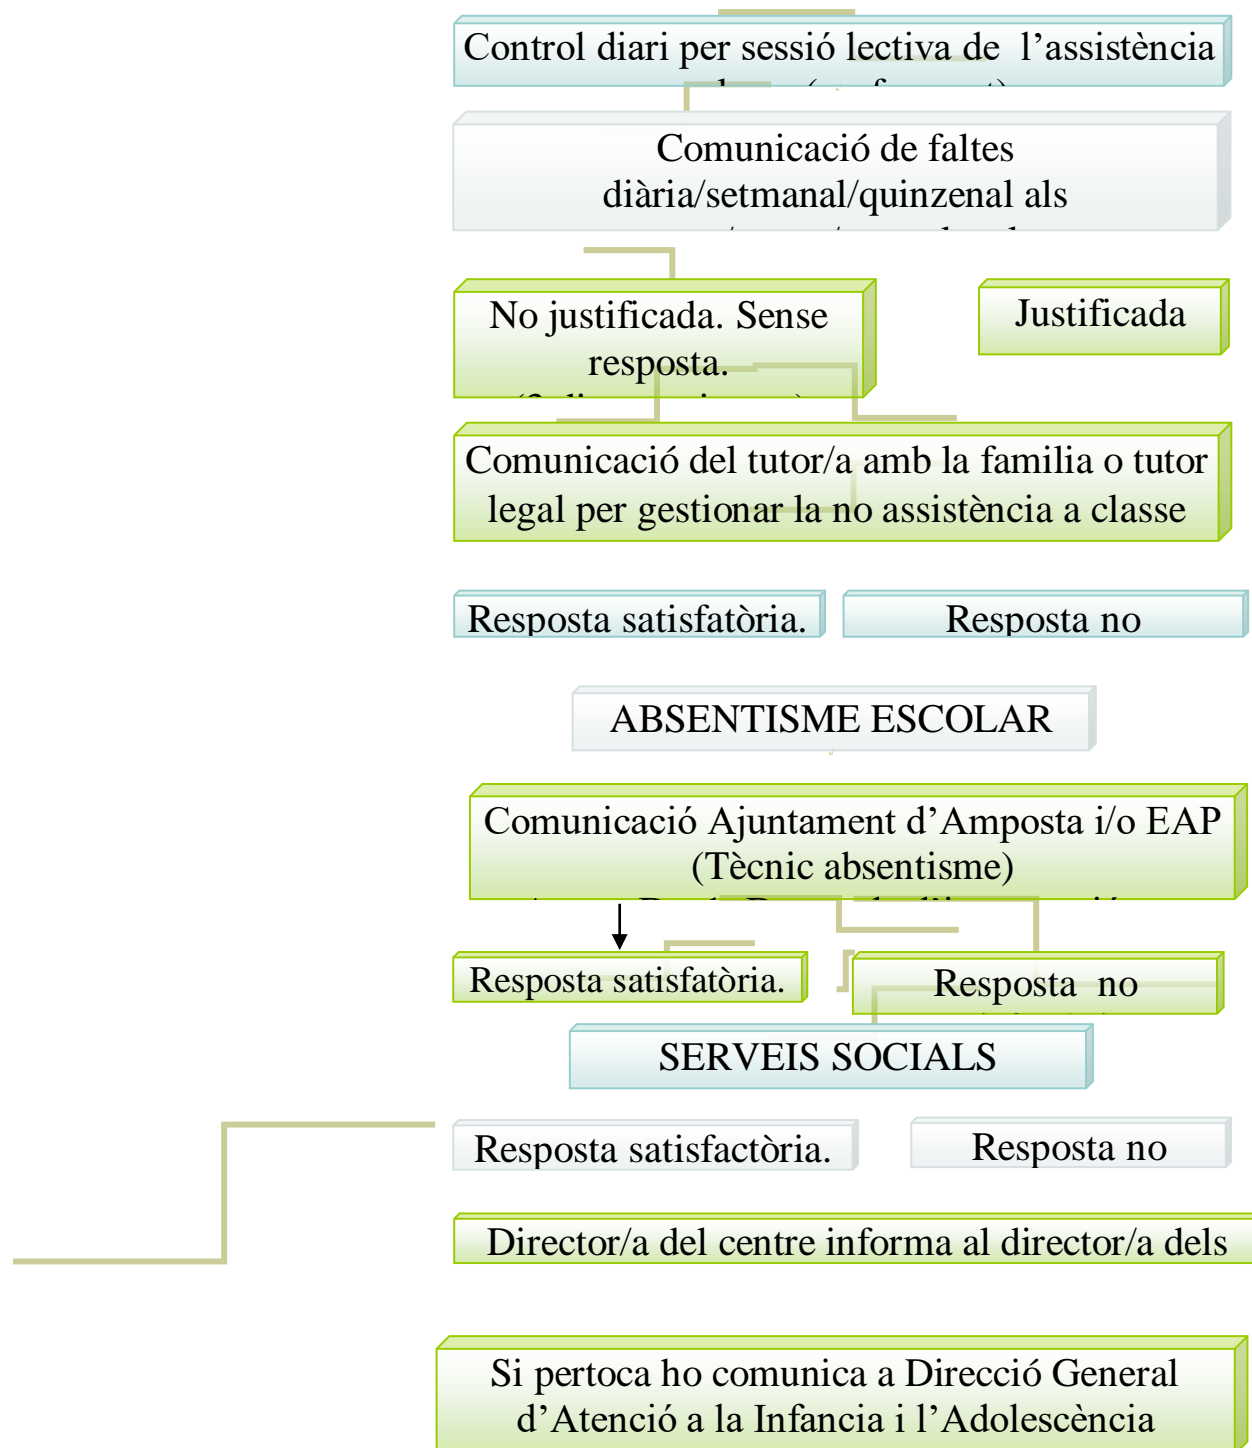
Control diari per sessió lectiva de l'assistència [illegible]

Comunicació de faltes diària/setmanal/quinzenal als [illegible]

No justificada. Sense resposta. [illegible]

Justificada

Comunicació del tutor/a amb la familia o tutor legal per gestionar la no assistència a classe

Resposta satisfatòria.

Resposta no

ABSENTISME ESCOLAR

Comunicació Ajuntament d'Amposta i/o EAP (Tècnic absentisme) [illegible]

Resposta satisfatòria.

Resposta no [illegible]

SERVEIS SOCIALS

Resposta satisfactòria.

Resposta no

Director/a del centre informa al director/a dels

Si pertoca ho comunica a Direcció General d'Atenció a la Infancia i l'Adolescència